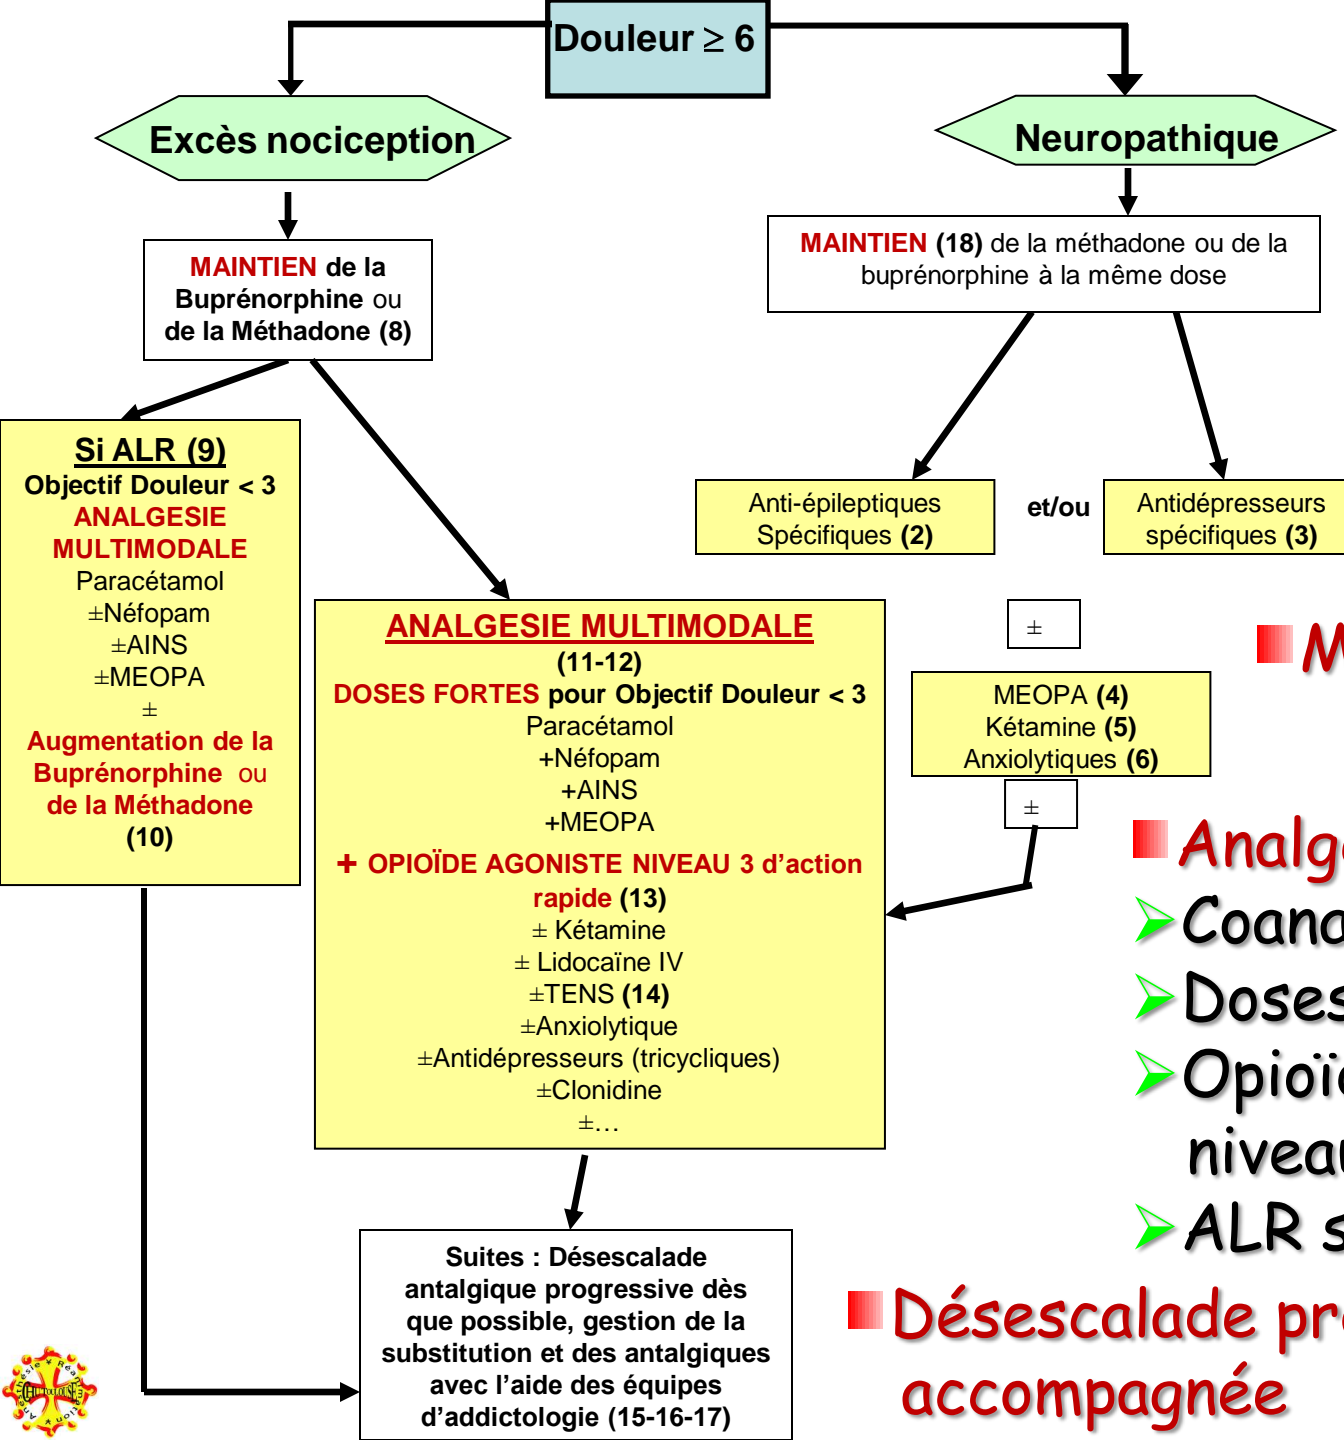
Douleur ≥ 6

Excès nociception

Neuropathique

MAINTIEN de la Buprénorphine ou de la Méthadone (8)

MAINTIEN (18) de la méthadone ou de la buprénorphine à la même dose

Si ALR (9)
Objectif Douleur < 3
ANALGESIE MULTIMODALE
Paracétamol
±Néfopam
±AINS
±MEOPA
±
Augmentation de la Buprénorphine ou de la Méthadone (10)

Anti-épileptiques Spécifiques (2)

et/ou

Antidépresseurs spécifiques (3)

±

MEOPA (4)
Kétamine (5)
Anxiolytiques (6)

±

ANALGESIE MULTIMODALE
(11-12)
DOSES FORTES pour Objectif Douleur < 3
Paracétamol
+Néfopam
+AINS
+MEOPA
+ OPIOÏDE AGONISTE NIVEAU 3 d'action rapide (13)
± Kétamine
± Lidocaïne IV
±TENS (14)
±Anxiolytique
±Antidépresseurs (tricycliques)
±Clonidine
±…

Suites : Désescalade antalgique progressive dès que possible, gestion de la substitution et des antalgiques avec l'aide des équipes d'addictologie (15-16-17)

M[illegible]

Analg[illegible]
Coana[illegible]
Doses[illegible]
Opioïd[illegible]
niveau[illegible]
ALR s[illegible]
Désescalade pr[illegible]
accompagnée